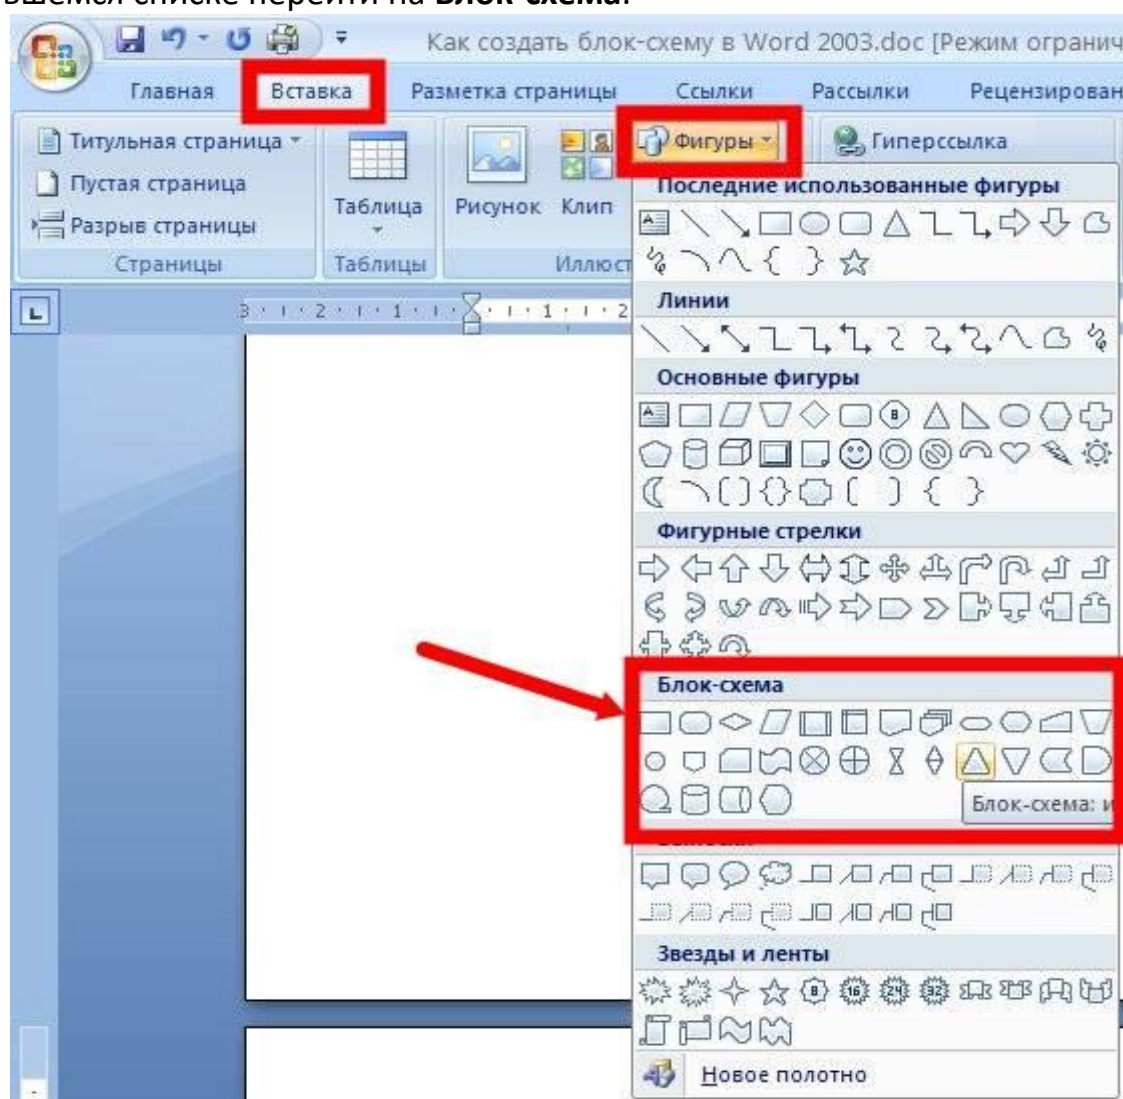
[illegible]шемся списке перейти на **Блок-схема**.

Как создать блок-схему в Word 2003.doc [Режим огранич

Главная
Вставка
Разметка страницы
Ссылки
Рассылки
Рецензирован

Титульная страница
Пустая страница
Разрыв страницы
Страницы

Таблица
Таблицы

Рисунок
Клип
Иллюст

Фигуры
Гиперссылка

Последние использованные фигуры
Линии
Основные фигуры
Фигурные стрелки
Блок-схема
Блок-схема: и
Звезды и ленты
Новое полотно